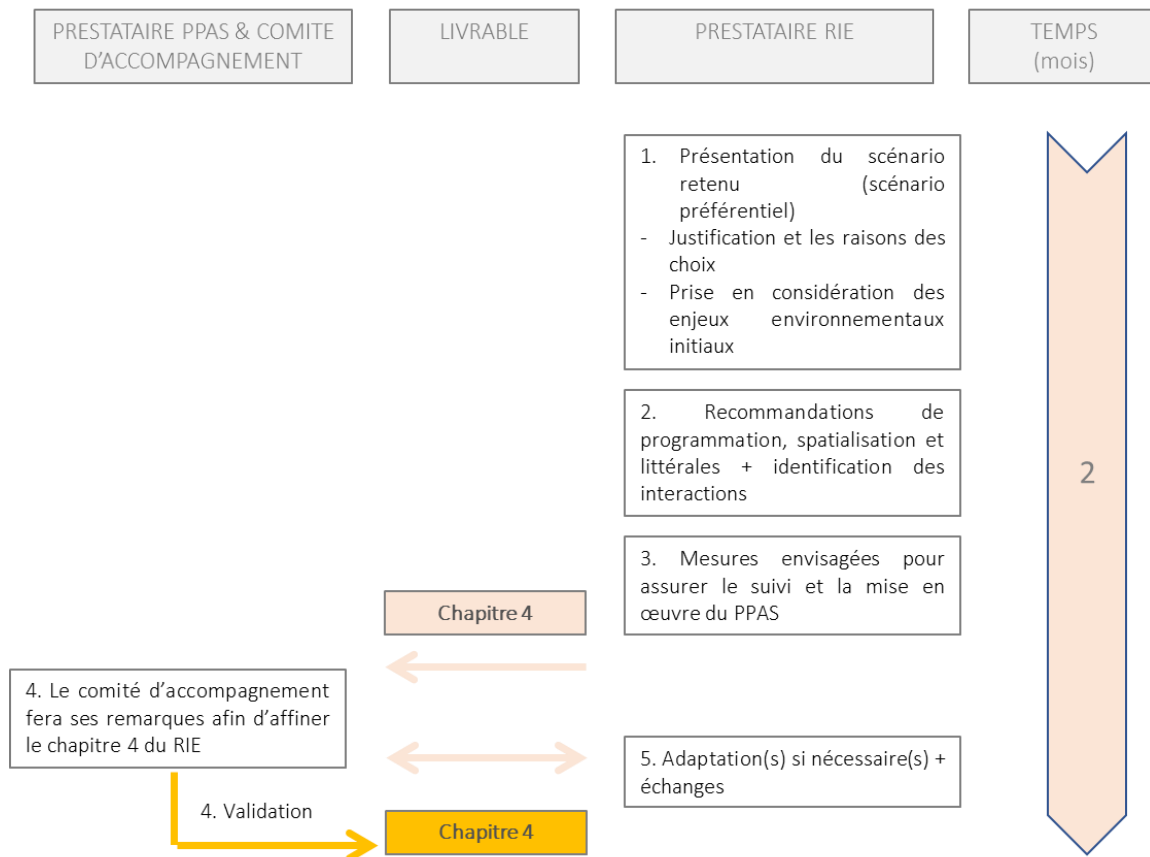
PRESTATAIRE PPAS & COMITE D'ACCOMPAGNEMENT

LIVRABLE

PRESTATAIRE RIE

TEMPS (mois)

1. Présentation du scénario retenu (scénario préférentiel)
- Justification et les raisons des choix
- Prise en considération des enjeux environnementaux initiaux

2. Recommandations de programmation, spatialisation et littérales + identification des interactions

2

3. Mesures envisagées pour assurer le suivi et la mise en œuvre du PPAS

Chapitre 4

4. Le comité d'accompagnement fera ses remarques afin d'affiner le chapitre 4 du RIE

5. Adaptation(s) si nécessaire(s) + échanges

4. Validation

Chapitre 4